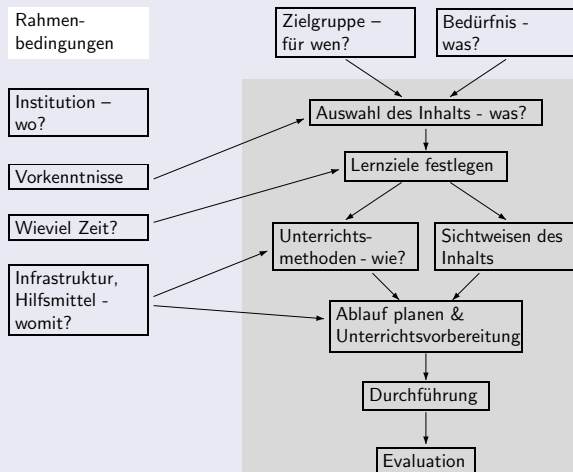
Rahmenbedingungen

Zielgruppe – für wen?

Bedürfnis - was?

Institution – wo?

Auswahl des Inhalts - was?

Vorkenntnisse

Lernziele festlegen

Wieviel Zeit?

Unterrichtsmethoden - wie?

Sichtweisen des Inhalts

Infrastruktur, Hilfsmittel - womit?

Ablauf planen & Unterrichtsvorbereitung

Durchführung

Evaluation